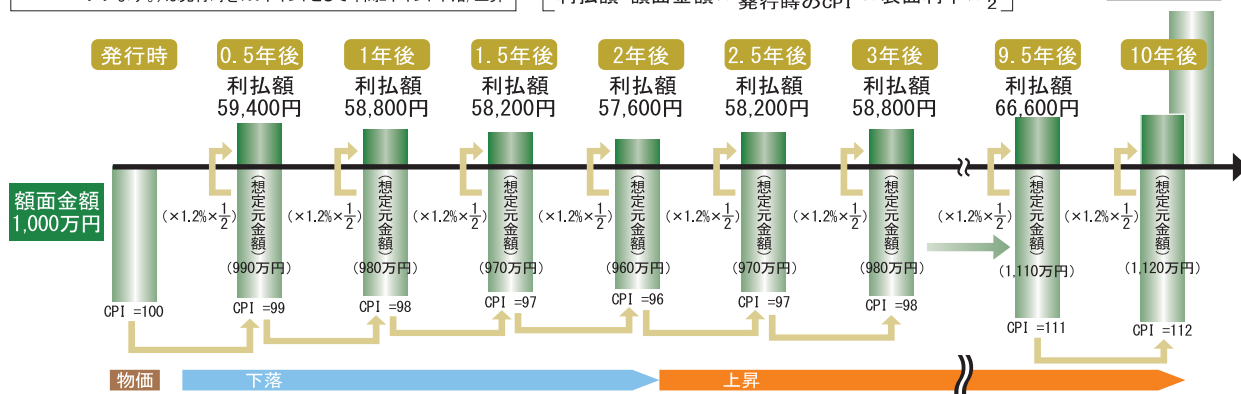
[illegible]
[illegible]発行時のCPI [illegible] $\frac{}{2}$

発行時
額面金額
1,000万円
CPI =100

0.5年後
利払額
59,400円
(×1.2%×$\frac{1}{2}$)
(想定元金額)
(990万円)
CPI =99

1年後
利払額
58,800円
(×1.2%×$\frac{1}{2}$)
(想定元金額)
(980万円)
CPI =98

1.5年後
利払額
58,200円
(×1.2%×$\frac{1}{2}$)
(想定元金額)
(970万円)
CPI =97

2年後
利払額
57,600円
(×1.2%×$\frac{1}{2}$)
(想定元金額)
(960万円)
CPI =96

2.5年後
利払額
58,200円
(×1.2%×$\frac{1}{2}$)
(想定元金額)
(970万円)
CPI =97

3年後
利払額
58,800円
(×1.2%×$\frac{1}{2}$)
(想定元金額)
(980万円)
CPI =98

9.5年後
利払額
66,600円
(×1.2%×$\frac{1}{2}$)
(想定元金額)
(1,110万円)
CPI =111

10年後
(×1.2%×$\frac{1}{2}$)
(想定元金額)
(1,120万円)
CPI =112

物価
下落
上昇